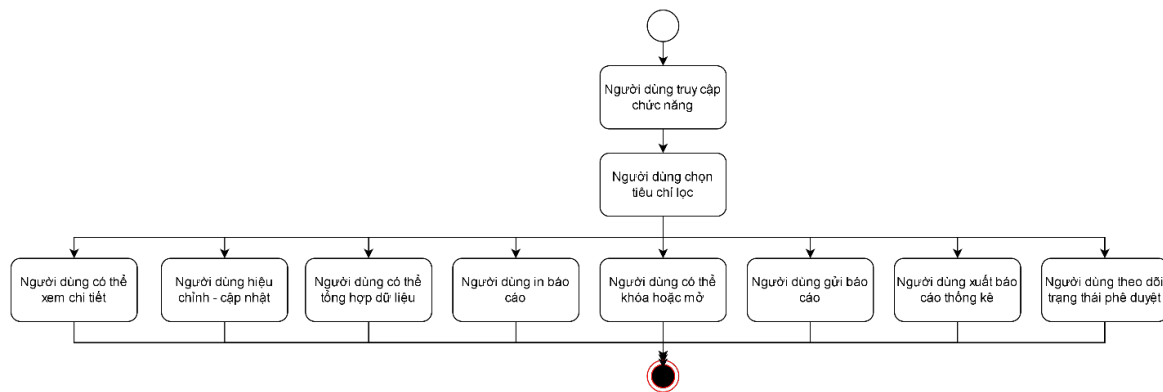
Người dùng truy cập chức năng

Người dùng chọn tiêu chí lọc

Người dùng có thể xem chi tiết

Người dùng hiệu chỉnh - cập nhật

Người dùng có thể tổng hợp dữ liệu

Người dùng in báo cáo

Người dùng có thể khóa hoặc mở

Người dùng gửi báo cáo

Người dùng xuất báo cáo thống kê

Người dùng theo dõi trạng thái phê duyệt